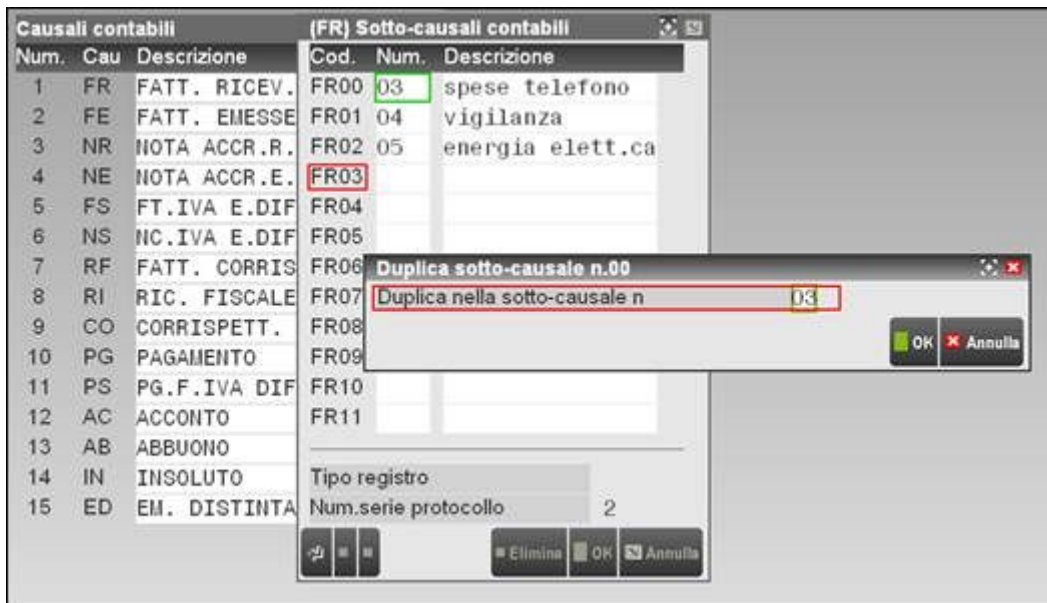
Causali contabili

| Num. | Cau | Descrizione |
|---|---|---|
| 1 | FR | FATT. RICEV. |
| 2 | FE | FATT. EMESSE |
| 3 | NR | NOTA ACCR.R. |
| 4 | NE | NOTA ACCR.E. |
| 5 | FS | FT.IVA E.DIF |
| 6 | NS | NC.IVA E.DIF |
| 7 | RF | FATT. CORRIS |
| 8 | RI | RIC. FISCALE |
| 9 | CO | CORRISPETT. |
| 10 | PG | PAGAMENTO |
| 11 | PS | PG.F.IVA DIF |
| 12 | AC | ACCONTO |
| 13 | AB | ABBUONO |
| 14 | IN | INSOLUTO |
| 15 | ED | EM. DISTINTA |

(FR) Sotto-causali contabili

| Cod. | Num. | Descrizione |
|---|---|---|
| FR00 | 03 | spese telefono |
| FR01 | 04 | vigilanza |
| FR02 | 05 | energia elett.ca |
| FR03 | | |
| FR04 | | |
| FR05 | | |
| FR06 | | |
| FR07 | | |
| FR08 | | |
| FR09 | | |
| FR10 | | |
| FR11 | | |

Tipo registro
Num.serie protocollo 2

Elimina OK Annulla

Duplica sotto-causale n.00
Duplica nella sotto-causale n 03
OK Annulla